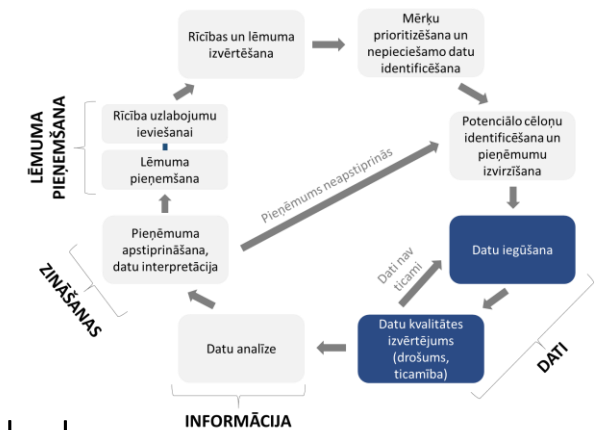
Rīcības un lēmuma izvērtēšana

Mērķu prioritizēšana un nepieciešamo datu identificēšana

LĒMUMA PIEŅEMŠANA

Rīcība uzlabojumu ieviešanai

Lēmuma pieņemšana

Potenciālo cēloņu identificēšana un pieņēmumu izvirzīšana

Pieņēmums neapstiprinās

Pieņēmuma apstiprināšana, datu interpretācija

Datu iegūšana

ZINĀŠANAS

Dati nav ticami

Datu analīze

Datu kvalitātes izvērtējums (drošums, ticamība)

DATI

INFORMĀCIJA